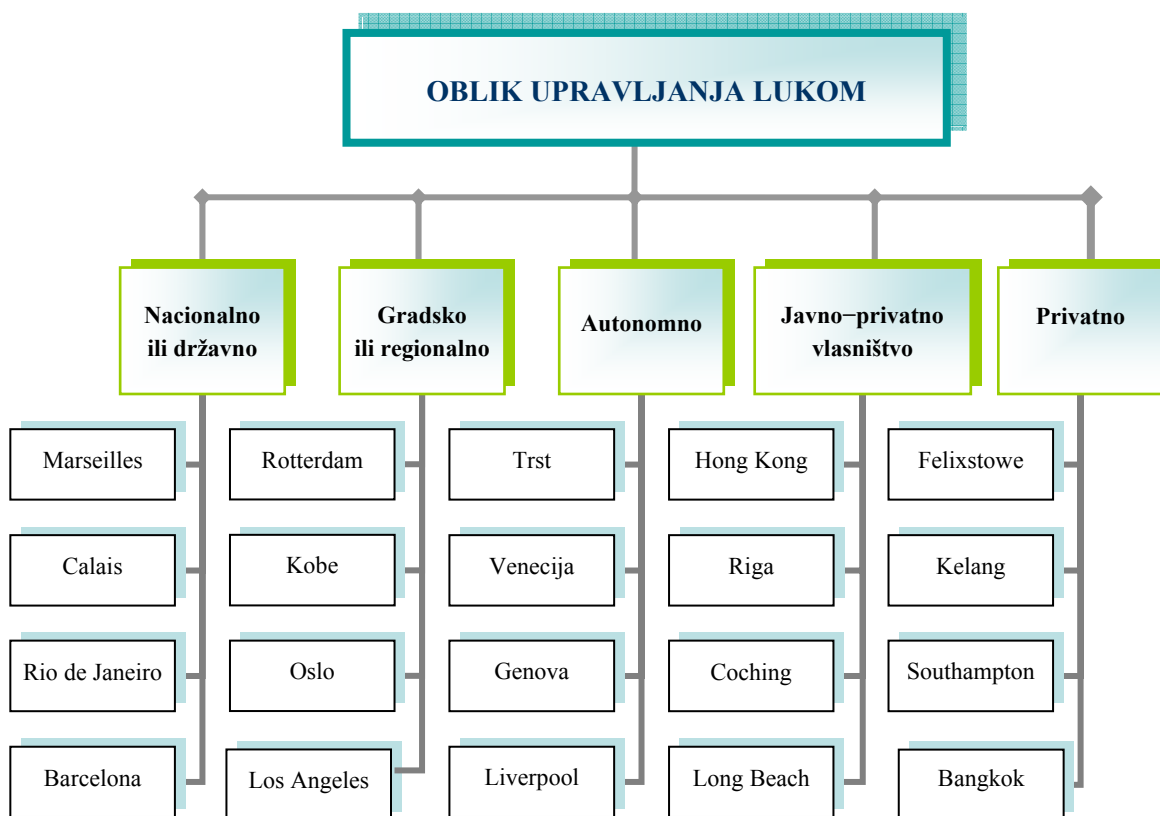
OBLIK UPRAVLJANJA LUKOM

Nacionalno ili državno

Marseilles

Calais

Rio de Janeiro

Barcelona

Gradsko ili regionalno

Rotterdam

Kobe

Oslo

Los Angeles

Autonomno

Trst

Venecija

Genova

Liverpool

Javno−privatno vlasništvo

Hong Kong

Riga

Coching

Long Beach

Privatno

Felixstowe

Kelang

Southampton

Bangkok